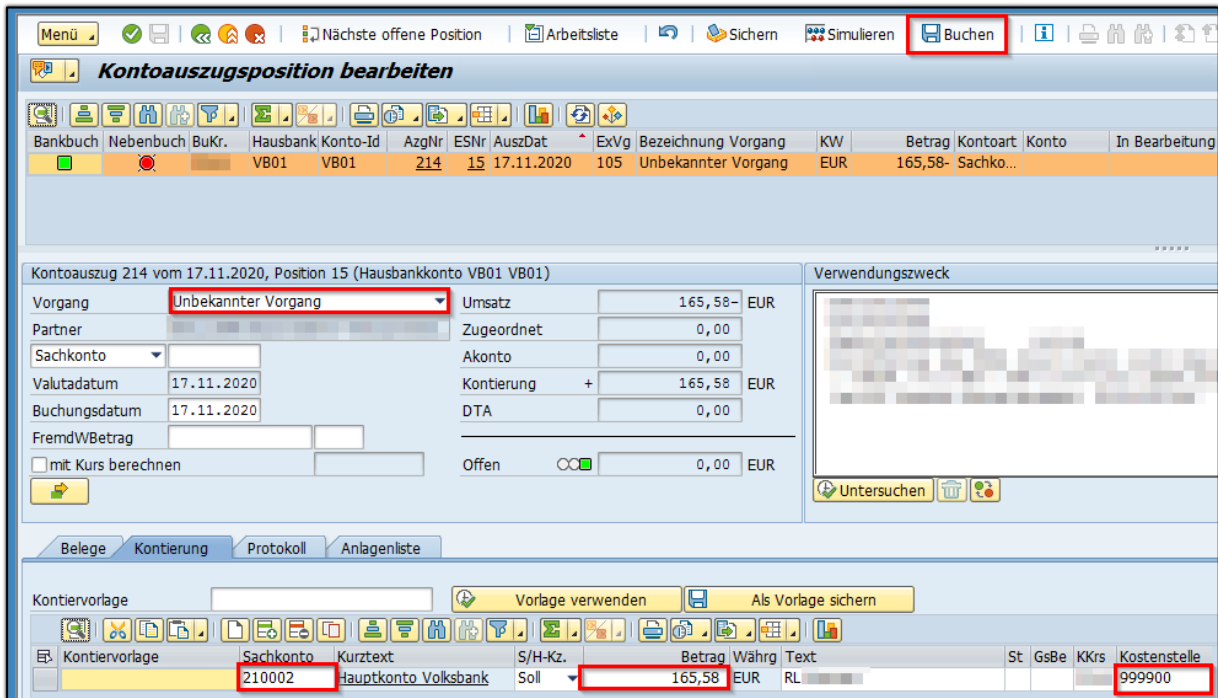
Menü | Nächste offene Position | Arbeitsliste | Sichern | Simulieren | Buchen

Kontoauszugsposition bearbeiten

| Bankbuch | Nebenbuch | BuKr. | Hausbank | Konto-Id | AzgNr | ESNr | AuszDat | ExVg | Bezeichnung Vorgang | KW | Betrag | Kontoart | Konto | In Bearbeitung |
|---|---|---|---|---|---|---|---|---|---|---|---|---|---|---|
| | | | VB01 | VB01 | 214 | 15 | 17.11.2020 | 105 | Unbekannter Vorgang | EUR | 165,58- | Sachko… | | |

Kontoauszug 214 vom 17.11.2020, Position 15 (Hausbankkonto VB01 VB01)

Vorgang: Unbekannter Vorgang
Partner
Sachkonto
Valutadatum: 17.11.2020
Buchungsdatum: 17.11.2020
FremdWBetrag
mit Kurs berechnen

Umsatz: 165,58- EUR
Zugeordnet: 0,00
Akonto: 0,00
Kontierung: + 165,58 EUR
DTA: 0,00
Offen: 0,00 EUR

Verwendungszweck
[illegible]

Untersuchen

Belege | Kontierung | Protokoll | Anlagenliste

Kontiervorlage
Vorlage verwenden
Als Vorlage sichern

| Kontiervorlage | Sachkonto | Kurztext | S/H-Kz. | Betrag | Währg | Text | St | GsBe | KKrs | Kostenstelle |
|---|---|---|---|---|---|---|---|---|---|---|
| | 210002 | Hauptkonto Volksbank | Soll | 165,58 | EUR | RL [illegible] | | | | 999900 |